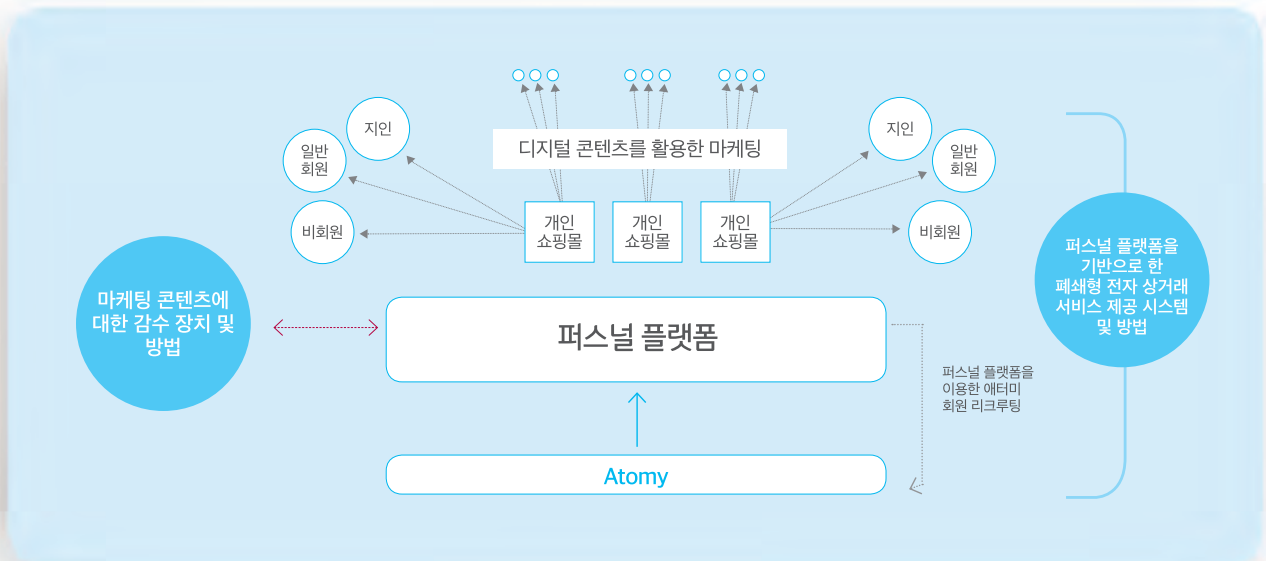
디지털 콘텐츠를 활용한 마케팅

지인

일반
회원

비회원

개인
쇼핑몰

개인
쇼핑몰

개인
쇼핑몰

지인

일반
회원

비회원

마케팅 콘텐츠에 대한 감수 장치 및 방법

퍼스널 플랫폼

퍼스널 플랫폼을 이용한 애터미 회원 리크루팅

퍼스널 플랫폼을 기반으로 한 폐쇄형 전자 상거래 서비스 제공 시스템 및 방법

Atomy